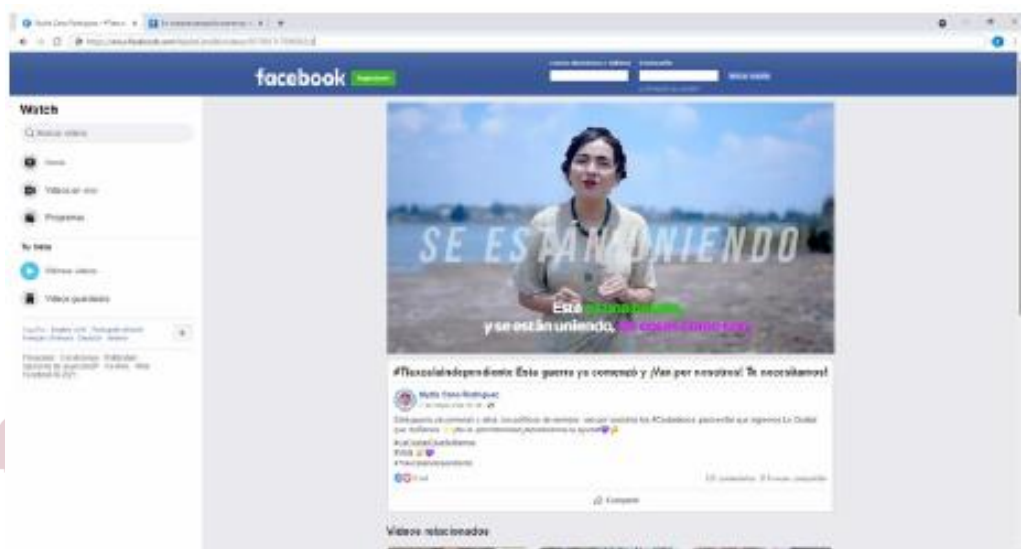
facebook

Watch

Q Buscar videos

Inicio

Videos en vivo

Programas

Tu lista

Últimos videos

Videos guardados

SE ESTÁN UNIENDO

Está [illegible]
y se están uniendo, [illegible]

#Tlaxcalaindependiente Esta guerra ya comenzó y ¡Van por nosotros! Te necesitamos!

Nydia Cano Rodríguez

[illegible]

#LaCiudadQueMerezco
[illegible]
#Tlaxcalaindependiente

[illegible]

Compartir

Videos relacionados